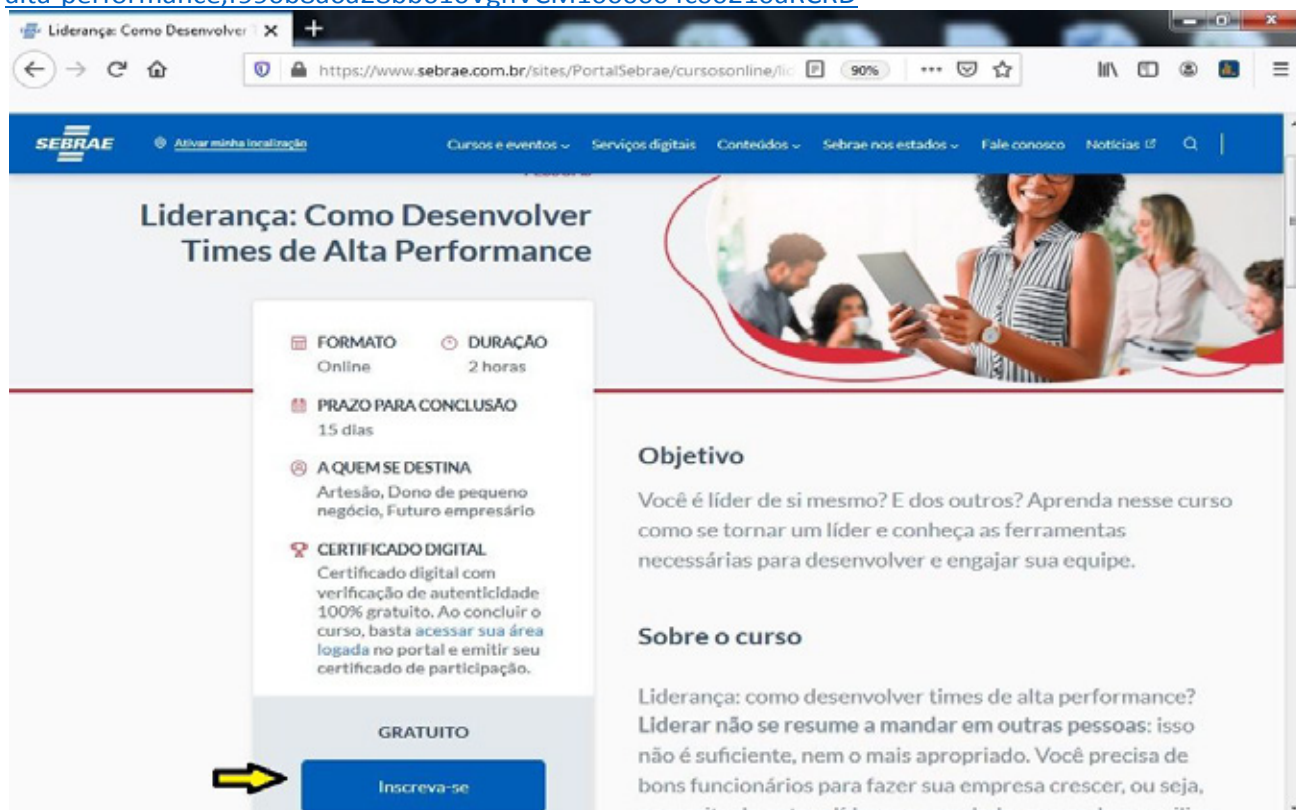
Liderança: Como Desenvolver

https://www.sebrae.com.br/sites/PortalSebrae/cursosonline/li

90%

SEBRAE

Ativar minha localização

Cursos e eventos

Serviços digitais

Conteúdos

Sebrae nos estados

Fale conosco

Notícias

Liderança: Como Desenvolver Times de Alta Performance

FORMATO
Online

DURAÇÃO
2 horas

PRAZO PARA CONCLUSÃO
15 dias

A QUEM SE DESTINA
Artesão, Dono de pequeno negócio, Futuro empresário

CERTIFICADO DIGITAL
Certificado digital com verificação de autenticidade 100% gratuito. Ao concluir o curso, basta acessar sua área logada no portal e emitir seu certificado de participação.

GRATUITO

Inscreva-se

Objetivo

Você é líder de si mesmo? E dos outros? Aprenda nesse curso como se tornar um líder e conheça as ferramentas necessárias para desenvolver e engajar sua equipe.

Sobre o curso

Liderança: como desenvolver times de alta performance? Liderar não se resume a mandar em outras pessoas: isso não é suficiente, nem o mais apropriado. Você precisa de bons funcionários para fazer sua empresa crescer, ou seja, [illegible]